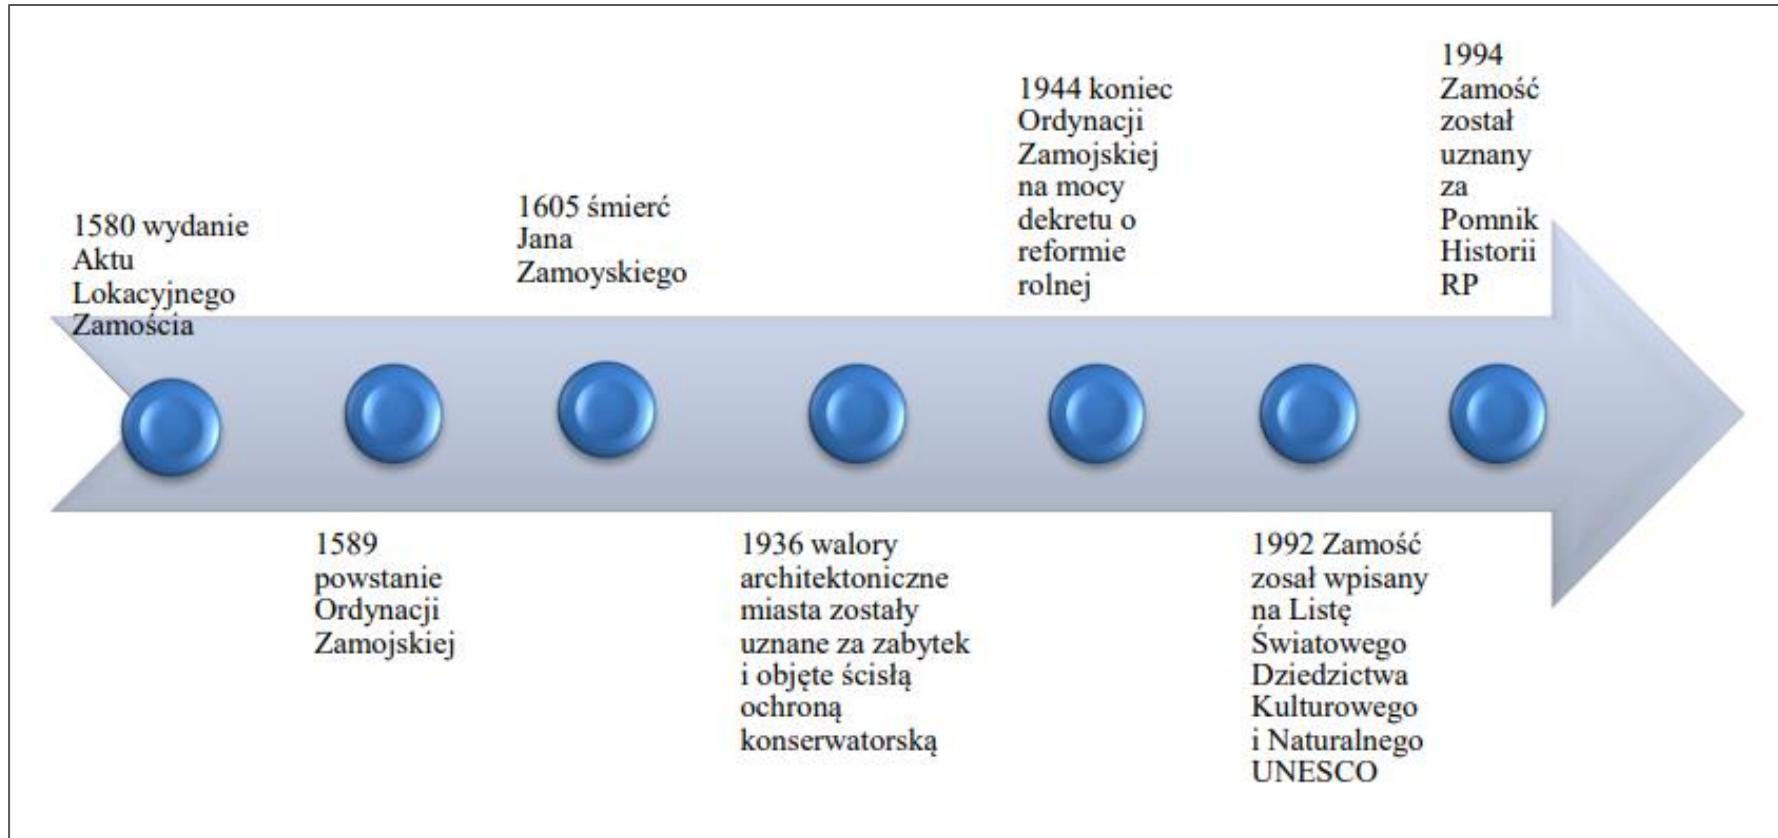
1580 wydanie Aktu Lokacyjnego Zamościa

1589 powstanie Ordynacji Zamojskiej

1605 śmierć Jana Zamoyskiego

1936 walory architektoniczne miasta zostały uznane za zabytek i objęte ścisłą ochroną konserwatorską

1944 koniec Ordynacji Zamojskiej na mocy dekretu o reformie rolnej

1992 Zamość zosał wpisany na Listę Światowego Dziedzictwa Kulturowego i Naturalnego UNESCO

1994 Zamość został uznany za Pomnik Historii RP